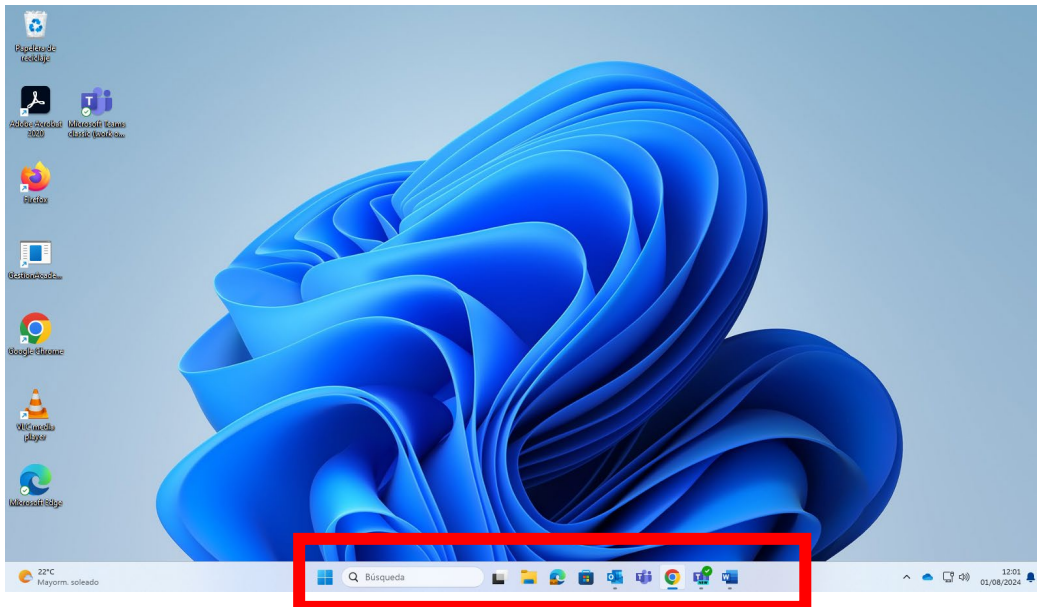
Papelera de reciclaje

Adobe Acrobat 2020

Microsoft Teams classic (work o...

Firefox

GestionAcade...

Google Chrome

VLC media player

Microsoft Edge

22°C
Mayorm. soleado

Búsqueda

12:01
01/08/2024